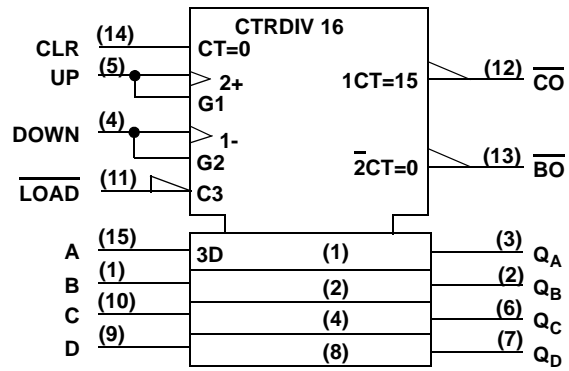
CTRDIV 16

CLR (14) CT=0

UP (5) 2+

G1

DOWN (4) 1-

G2

$\overline{\text{LOAD}}$ (11) C3

1CT=15 (12) $\overline{\text{CO}}$

$\overline{2}$CT=0 (13) $\overline{\text{BO}}$

A (15) 3D (1) (3) $Q_A$

B (1) (2) (2) $Q_B$

C (10) (4) (6) $Q_C$

D (9) (8) (7) $Q_D$